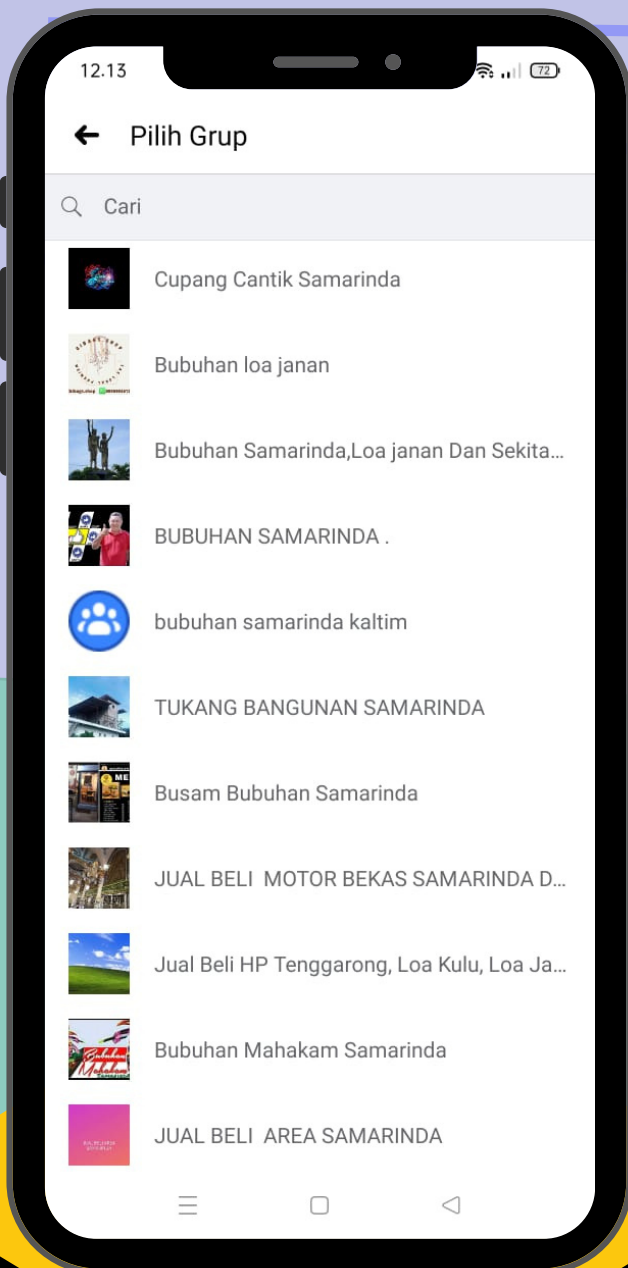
12.13

72

Pilih Grup

Cari

Cupang Cantik Samarinda

Bubuhan loa janan

Bubuhan Samarinda,Loa janan Dan Sekita...

BUBUHAN SAMARINDA .

bubuhan samarinda kaltim

TUKANG BANGUNAN SAMARINDA

Busam Bubuhan Samarinda

JUAL BELI MOTOR BEKAS SAMARINDA D...

Jual Beli HP Tenggarong, Loa Kulu, Loa Ja...

Bubuhan Mahakam Samarinda

JUAL BELI AREA SAMARINDA